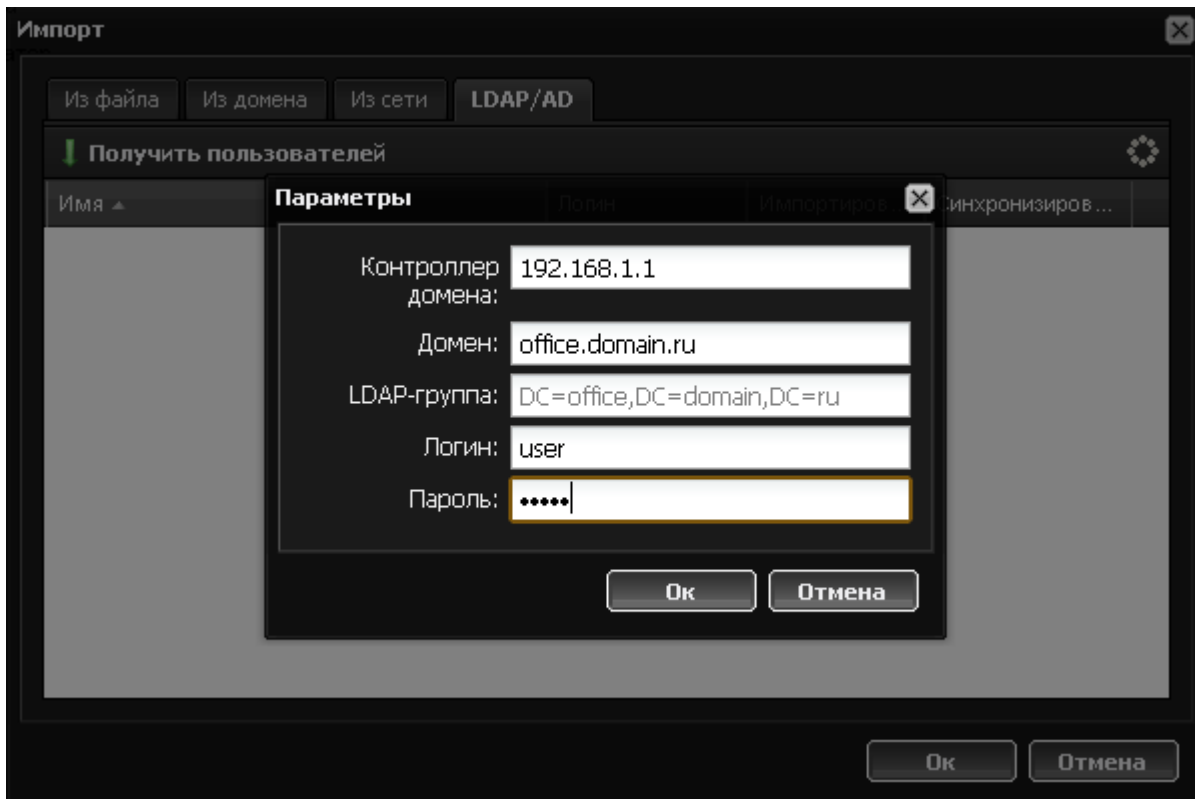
Импорт

Из файла | Из домена | Из сети | LDAP/AD

Получить пользователей

Имя ▲ | Логин | Импортиров... | Синхронизиров...

Параметры

Контроллер домена: 192.168.1.1

Домен: office.domain.ru

LDAP-группа: DC=office,DC=domain,DC=ru

Логин: user

Пароль: •••••

Ок | Отмена

Ок | Отмена